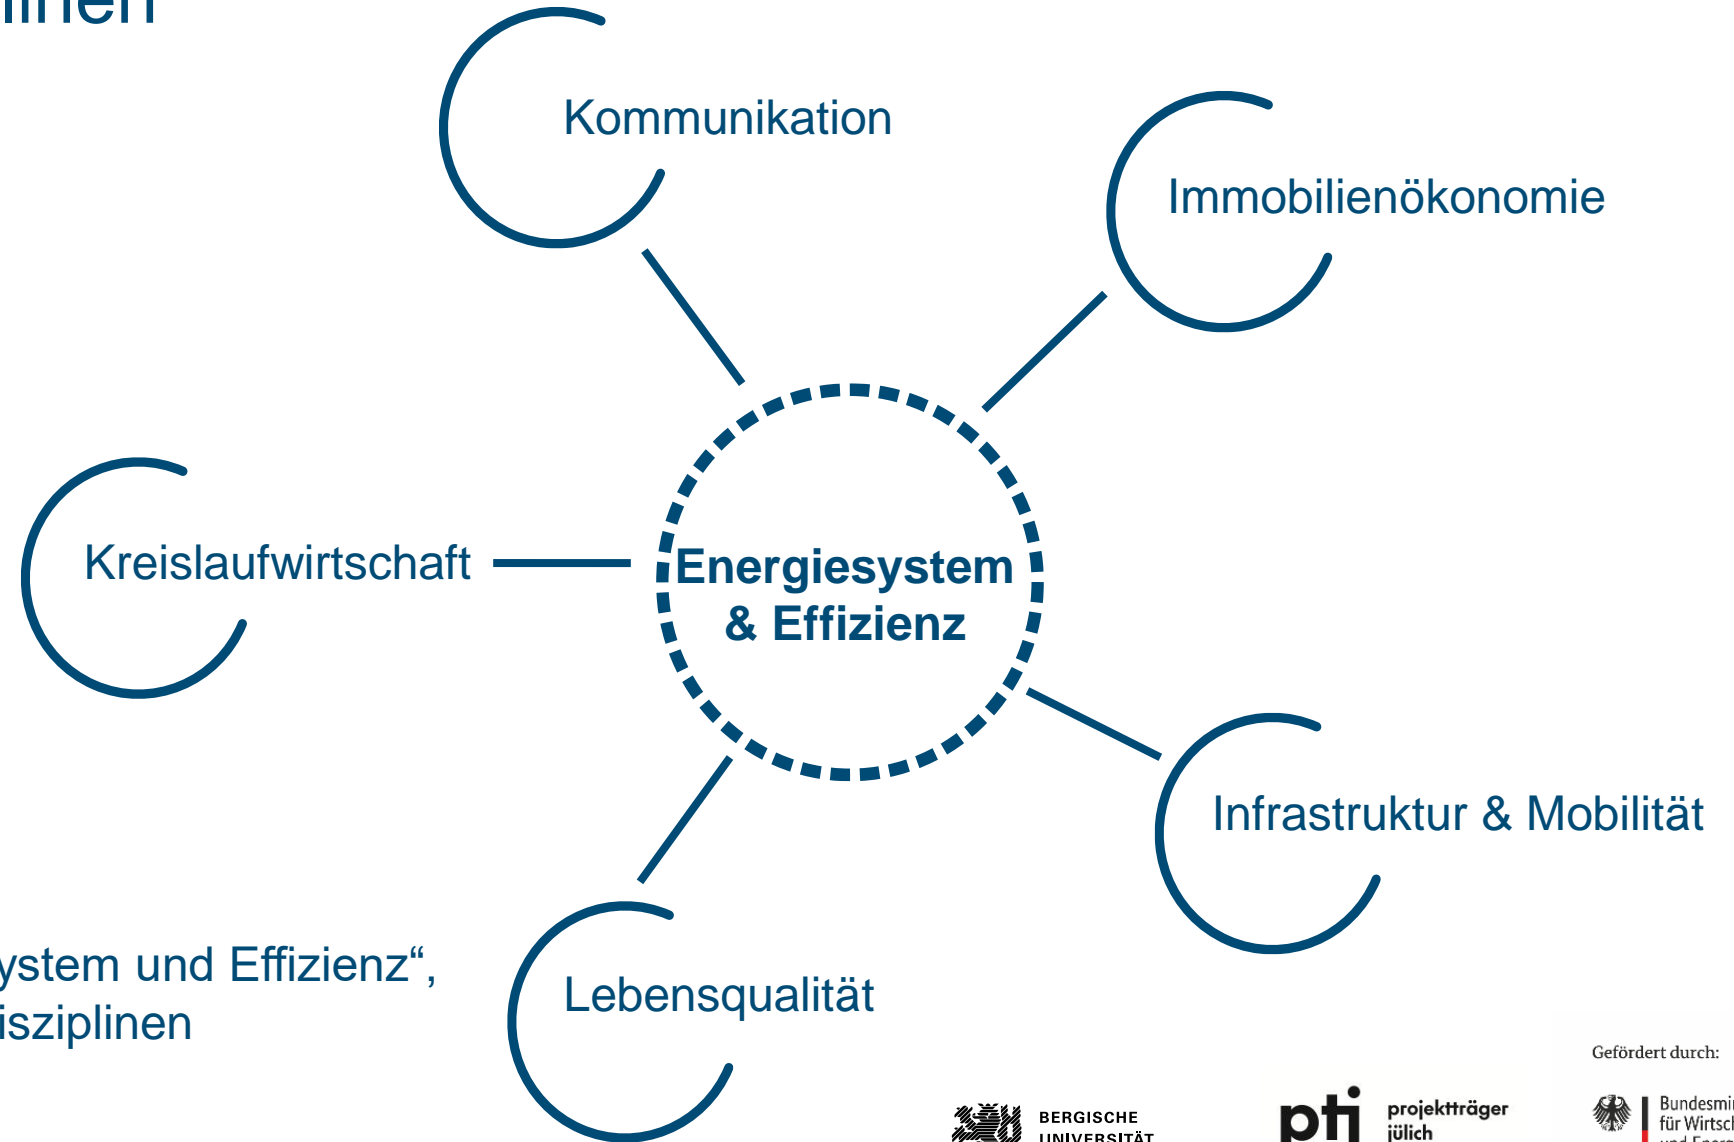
linen

Kommunikation

Immobilienökonomie

Kreislaufwirtschaft

Energiesystem & Effizienz

Infrastruktur & Mobilität

Lebensqualität

ystem und Effizienz“, isziplinen

Gefördert durch:

BERGISCHE UNIVERSITÄT

ptj projektträger jülich

Bundesmi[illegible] für Wirtsc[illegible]